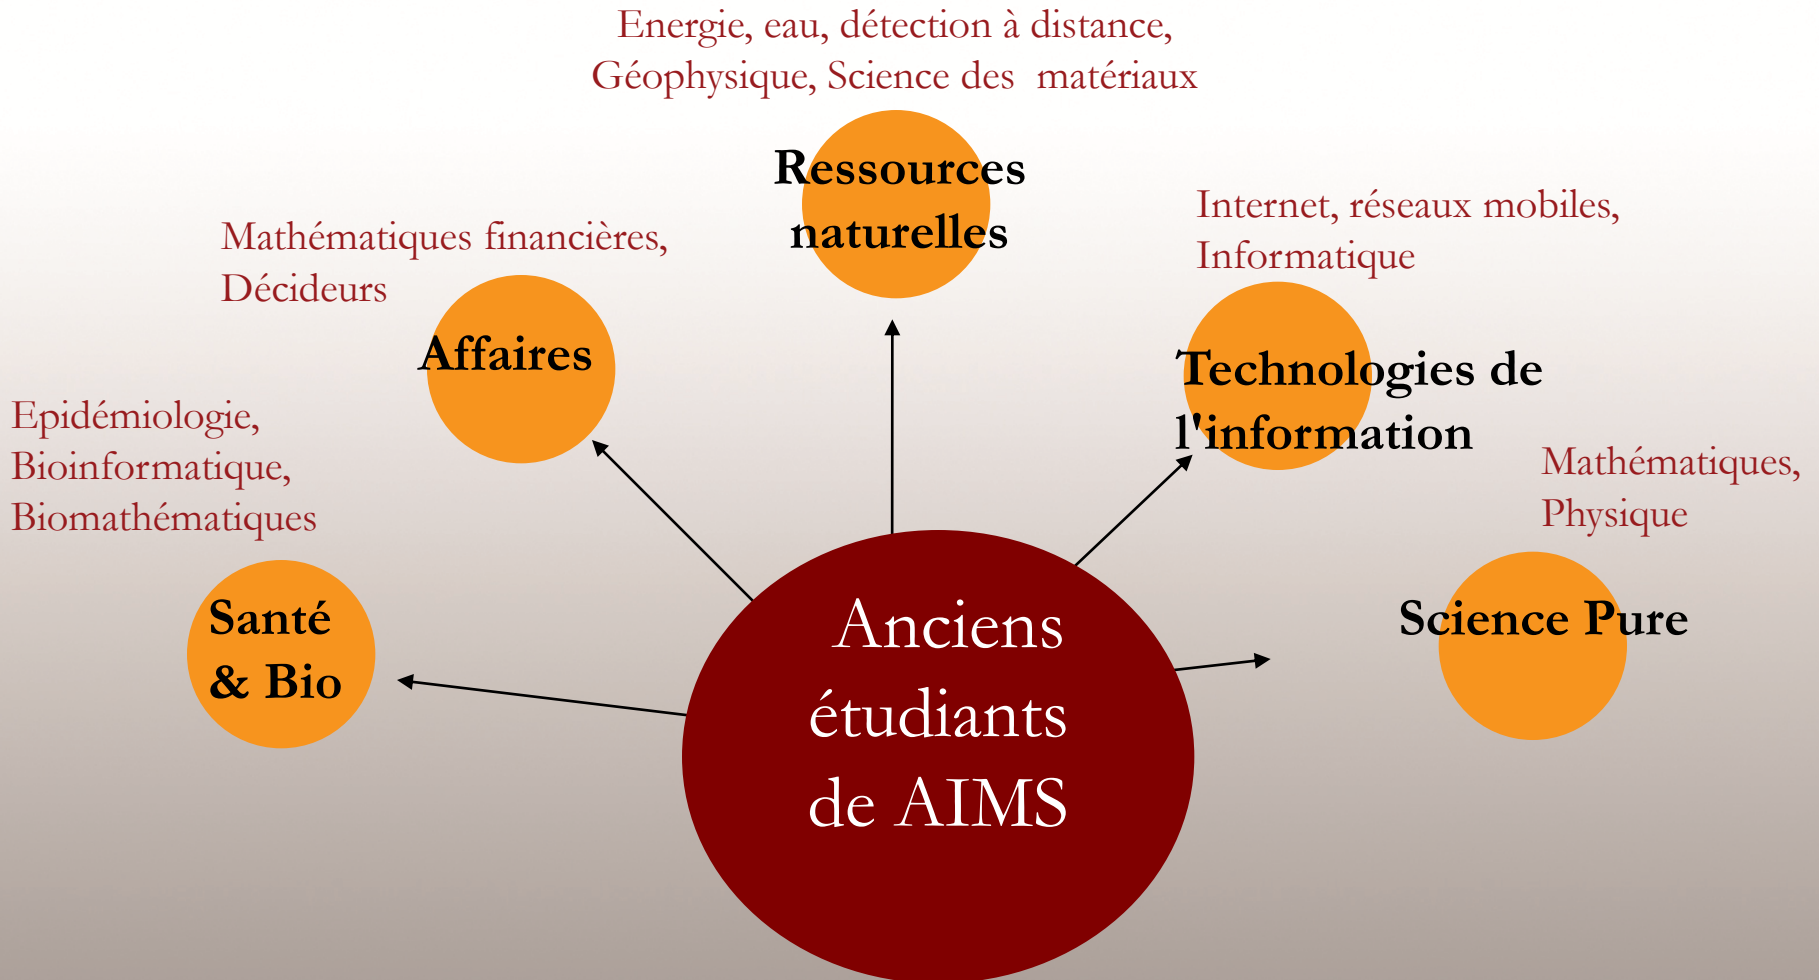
Energie, eau, détection à distance, Géophysique, Science des matériaux

Ressources naturelles

Mathématiques financières, Décideurs

Affaires

Internet, réseaux mobiles, Informatique

Technologies de l'information

Epidémiologie, Bioinformatique, Biomathématiques

Santé & Bio

Mathématiques, Physique

Science Pure

Anciens étudiants de AIMS